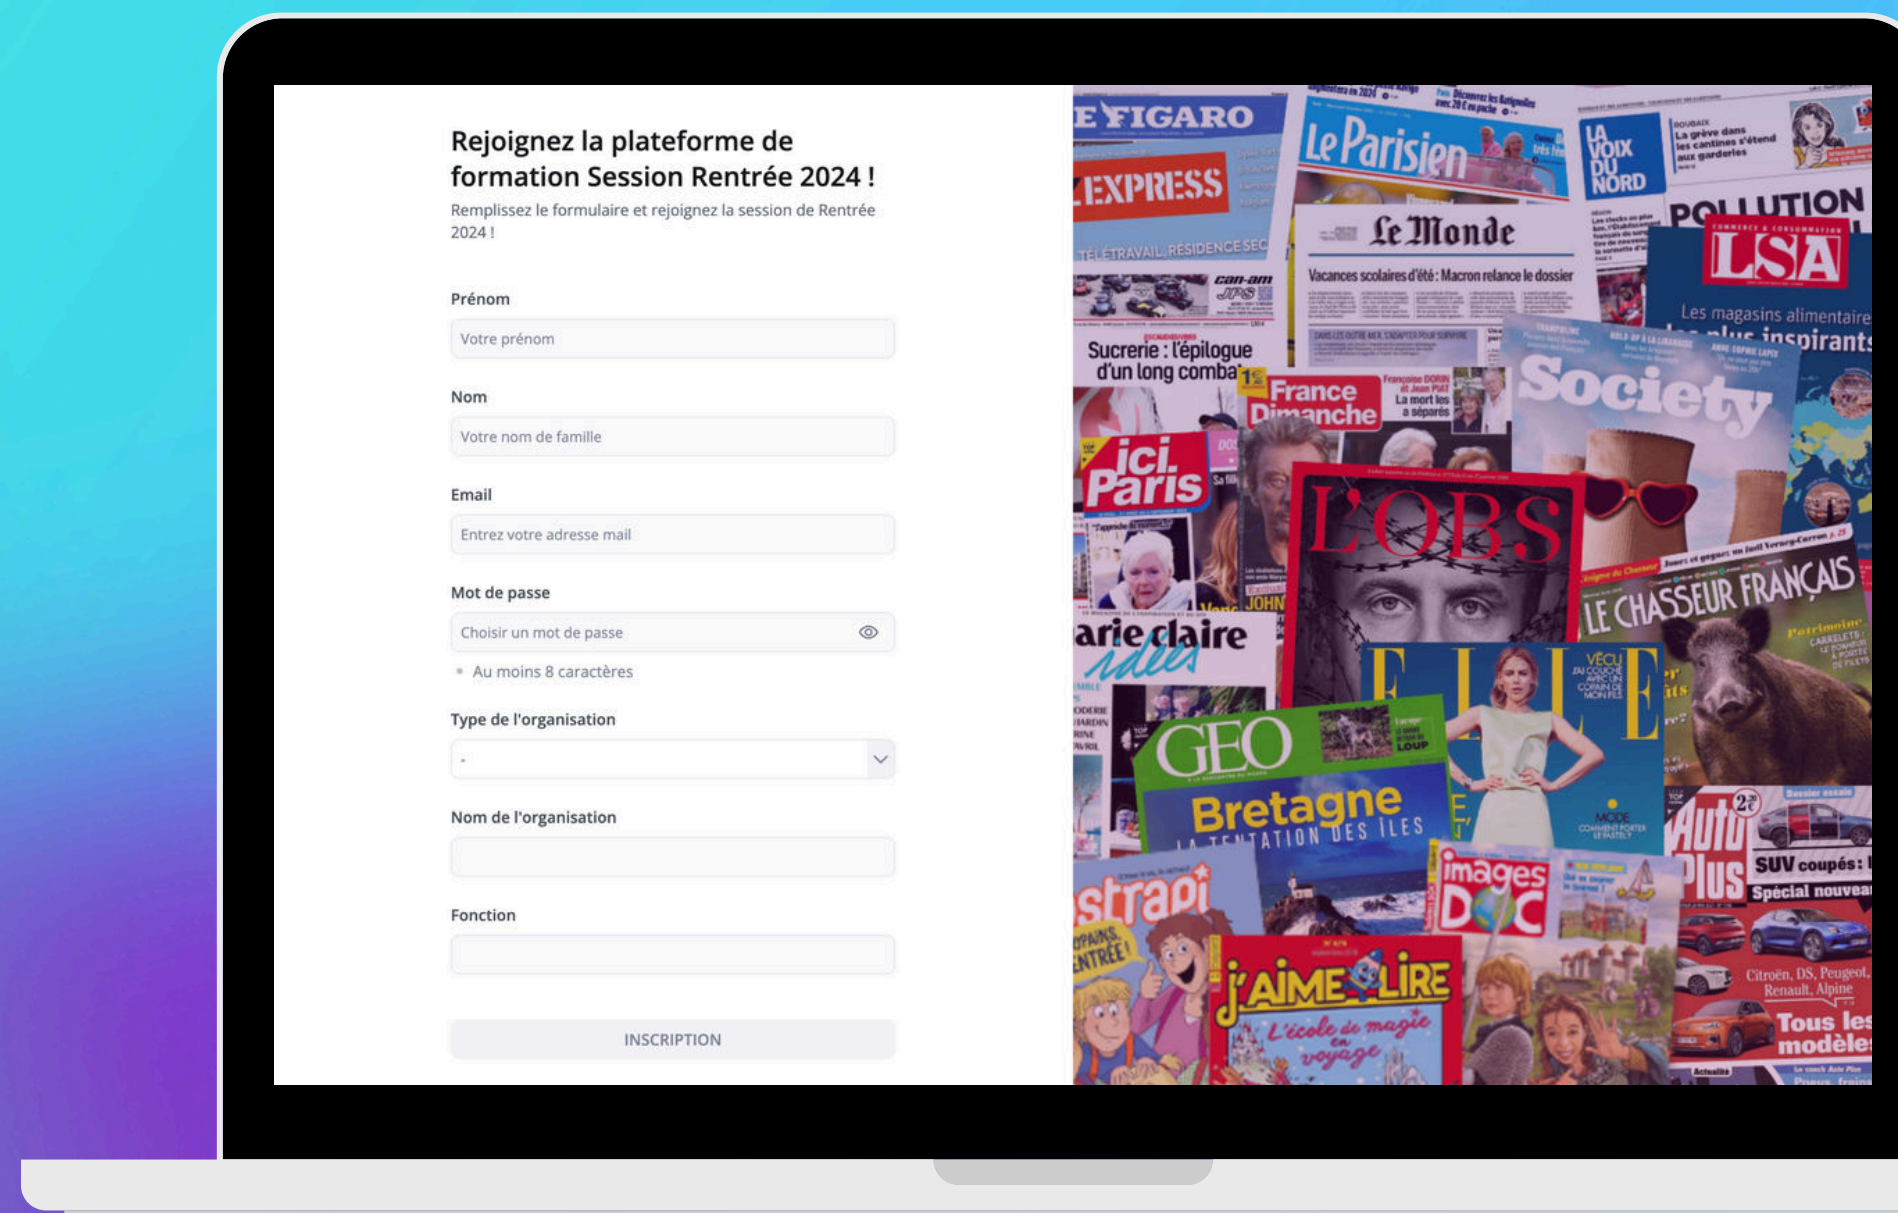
Rejoignez la plateforme de formation Session Rentrée 2024 !

Remplissez le formulaire et rejoignez la session de Rentrée 2024 !

Prénom

Votre prénom

Nom

Votre nom de famille

Email

Entrez votre adresse mail

Mot de passe

Choisir un mot de passe

• Au moins 8 caractères

Type de l'organisation

-

Nom de l'organisation

Fonction

INSCRIPTION

E FIGARO

Le Parisien

LA VOIX DU NORD

L'EXPRESS

Le Monde

Vacances scolaires d'été : Macron relance le dossier

POLLUTION

LSA

Les magasins alimentaires les plus inspirants

Sucrerie : l'épilogue d'un long combat

France Dimanche

Society

ici Paris

L'OBS

LE CHASSEUR FRANÇAIS

arie claire idées

ELLE

GEO

Bretagne

LA TENTATION DES ÎLES

Auto Plus

SUV coupés :

Spécial nouveau

astrapi

images DOC

J'AIME LIRE

L'école de magie en voyage

Citroën, DS, Peugeot, Renault, Alpine

Tous les modèles